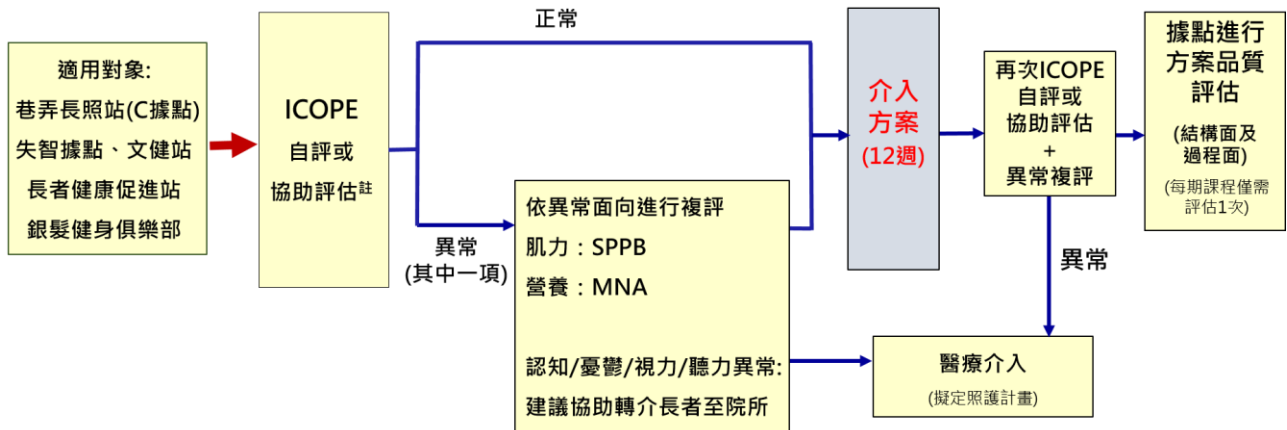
適用對象:
巷弄長照站(C據點)
失智據點、文健站
長者健康促進站
銀髮健身俱樂部

ICOPE
自評或
協助評估$^{註}$

正常

異常
(其中一項)

依異常面向進行複評
肌力：SPPB
營養：MNA

認知/憂鬱/視力/聽力異常:
建議協助轉介長者至院所

介入
方案
(12週)

再次ICOPE
自評或
協助評估
+
異常複評

異常

醫療介入
(擬定照護計畫)

據點進行
方案品質
評估
(結構面及
過程面)
(每期課程僅需
評估1次)